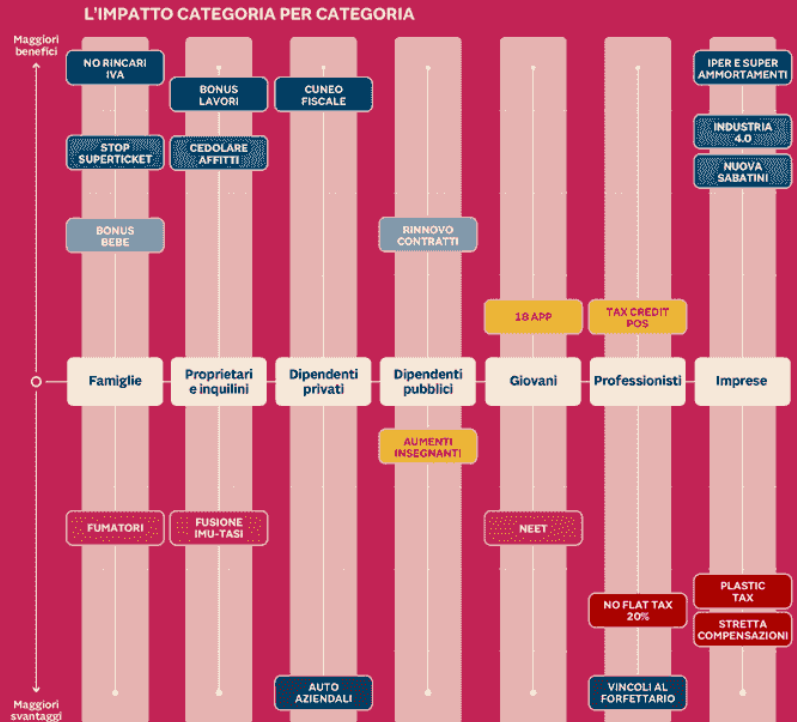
L'IMPATTO CATEGORIA PER CATEGORIA

Maggiori benefici

Maggiori svantaggi

NO RINCARI IVA

STOP SUPERTICKET

BONUS BEBE

FUMATORI

Famiglie

BONUS LAVORI

CEDOLARE AFFITTI

FUSIONE IMU-TASI

Proprietari e inquilini

CUNEO FISCALE

Dipendenti privati

AUTO AZIENDALI

RINNOVO CONTRATTI

Dipendenti pubblici

AUMENTI INSEGNANTI

18 APP

Giovani

NEET

TAX CREDIT POS

Professionisti

NO FLAT TAX 20%

VINCOLI AL FORFETTARIO

IPER E SUPER AMMORTAMENTI

INDUSTRIA 4.0

NUOVA SABATINI

Imprese

PLASTIC TAX

STRETTA COMPENSAZIONI